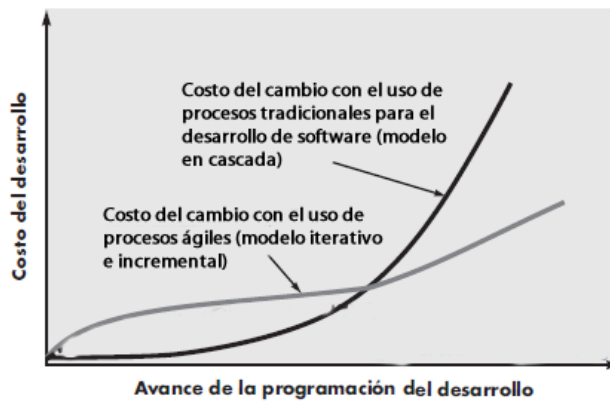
Costo del desarrollo

Costo del cambio con el uso de procesos tradicionales para el desarrollo de software (modelo en cascada)

Costo del cambio con el uso de procesos ágiles (modelo iterativo e incremental)

Avance de la programación del desarrollo